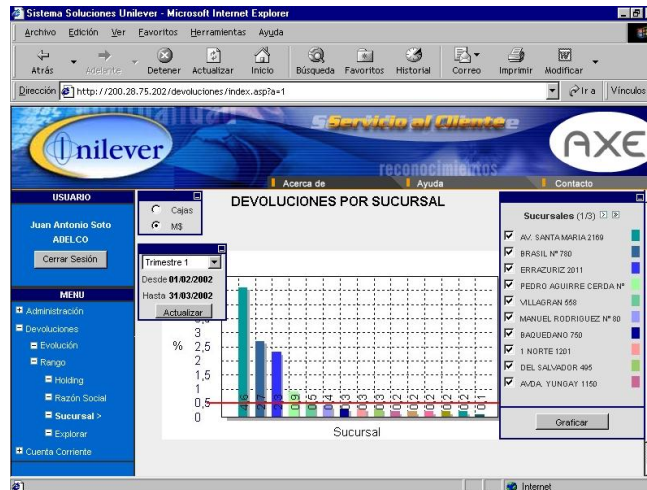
Sistema Soluciones Unilever - Microsoft Internet Explorer

Archivo Edición Ver Favoritos Herramientas Ayuda

Atrás Adelante Detener Actualizar Inicio Búsqueda Favoritos Historial Correo Imprimir Modificar

Dirección http://200.28.75.202/devoluciones/index.asp?a=1 Ir a Vínculos

Unilever Servicio al Cliente reconocimientos AXE

Acerca de Ayuda Contacto

USUARIO

Juan Antonio Soto
ADELCO

Cerrar Sesión

MENU

Administración
Devoluciones
Evolución
Rango
Holding
Razón Social
Sucursal >
Explorar
Cuenta Corriente

Cajas
M$

Trimestre 1
Desde 01/02/2002
Hasta 31/03/2002
Actualizar

DEVOLUCIONES POR SUCURSAL

% 3 2,5 2 1,5 1 0,5 0

4,6 2,7 2,4 0,9 0,5 0,4 0,3 0,3 0,3 0,2 0,2 0,2 0,2 0,2 0,1

Sucursal

Sucursales (1/3)

AV. SANTA MARIA 2169
BRASIL Nº 780
ERRAZURIZ 2011
PEDRO AGUIRRE CERDA Nº
VILLAGRAN 558
MANUEL RODRIGUEZ Nº 80
BAQUEDANO 750
1 NORTE 1201
DEL SALVADOR 495
AVDA. YUNGAY 1150

Graficar

Internet